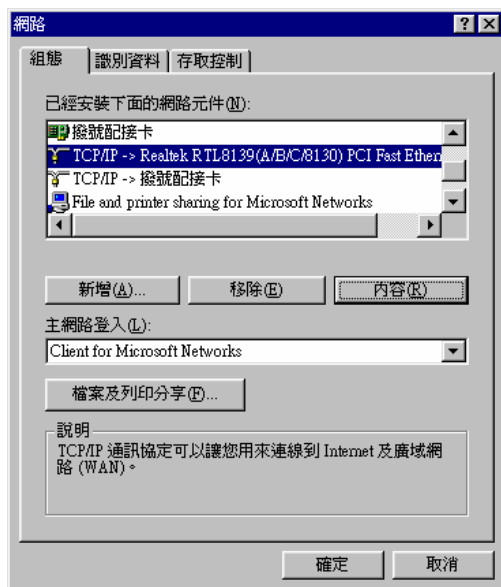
網路

? X

組態 | 識別資料 | 存取控制

已經安裝下面的網路元件(N):

撥號配接卡
TCP/IP -> Realtek RTL8139(A/B/C/8130) PCI Fast Ethern
TCP/IP -> 撥號配接卡
File and printer sharing for Microsoft Networks

新增(A)... | 移除(E) | 內容(R)

主網路登入(L):

Client for Microsoft Networks

檔案及列印分享(F)...

說明

TCP/IP 通訊協定可以讓您用來連線到 Internet 及廣域網路 (WAN)。

確定 | 取消